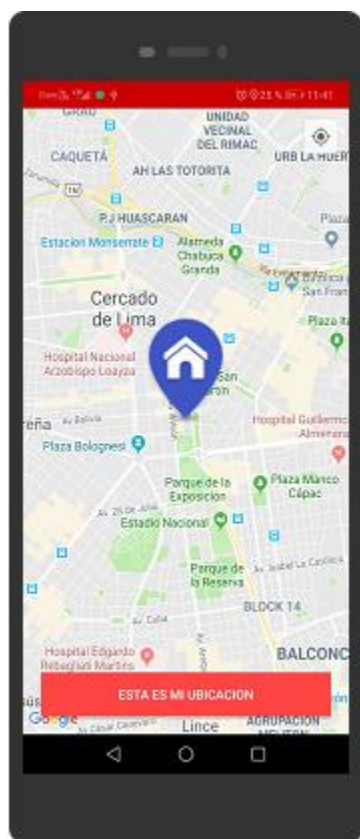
23% 11:41

GRAU
UNIDAD VECINAL DEL RIMAC
CAQUETÁ
URB LA HUERTA
AH LAS TOTORITA
PJ HUASCARAN
Estación Monserrate
Alameda Chabuca Granda
Plaza
Francisco San Francisco
Cercado de Lima
Plaza Italia
Hospital Nacional Arzobispo Loayza
San Martín
Breña
Av. Bolivia
Plaza Bolognesi
Hospital Guillermo Almenara
Parque de la Exposición
Plaza Manco Cápac
Estadio Nacional
Parque de la Reserva
Av. Isabel La Católica
BLOCK 14
BALCONCILLO
Hospital Edgardo Rebagliati Martins
ESTA ES MI UBICACION
Google
Lince
AGRUPACION NEWTON